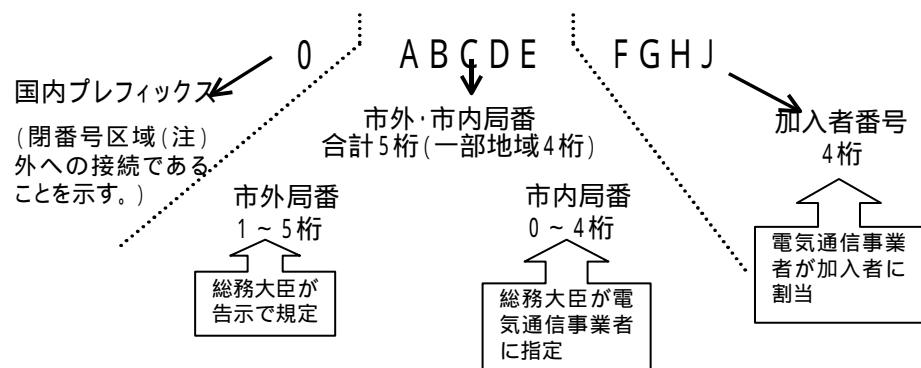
0　ABCDE　FGHJ

国内プレフィックス

（閉番号区域（注）外への接続であることを示す。）

市外･市内局番
合計5桁（一部地域4桁）

加入者番号
4桁

市外局番
1～5桁

市内局番
0～4桁

総務大臣が告示で規定

総務大臣が電気通信事業者に指定

電気通信事業者が加入者に割当